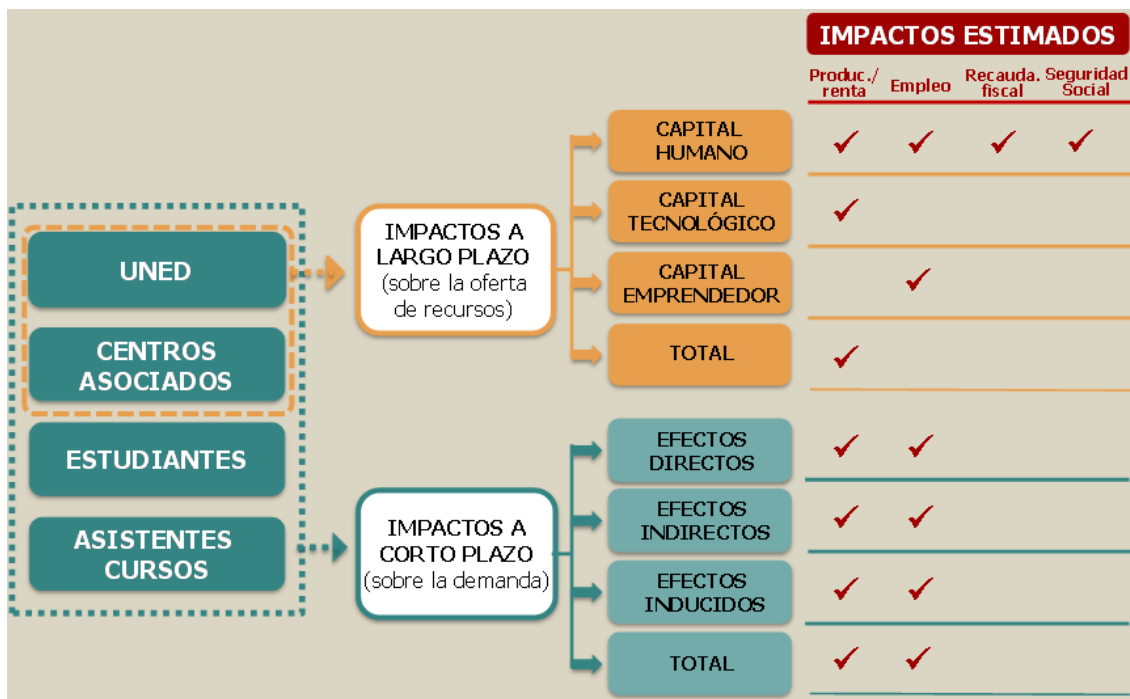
UNED

CENTROS ASOCIADOS

ESTUDIANTES

ASISTENTES CURSOS

IMPACTOS A LARGO PLAZO (sobre la oferta de recursos)

IMPACTOS A CORTO PLAZO (sobre la demanda)

IMPACTOS ESTIMADOS

| | Produc./ renta | Empleo | Recauda. fiscal | Seguridad Social |
|---|---|---|---|---|
| CAPITAL HUMANO | ✓ | ✓ | ✓ | ✓ |
| CAPITAL TECNOLÓGICO | ✓ | | | |
| CAPITAL EMPRENDEDOR | | ✓ | | |
| TOTAL | ✓ | | | |
| EFECTOS DIRECTOS | ✓ | ✓ | | |
| EFECTOS INDIRECTOS | ✓ | ✓ | | |
| EFECTOS INDUCIDOS | ✓ | ✓ | | |
| TOTAL | ✓ | ✓ | | |